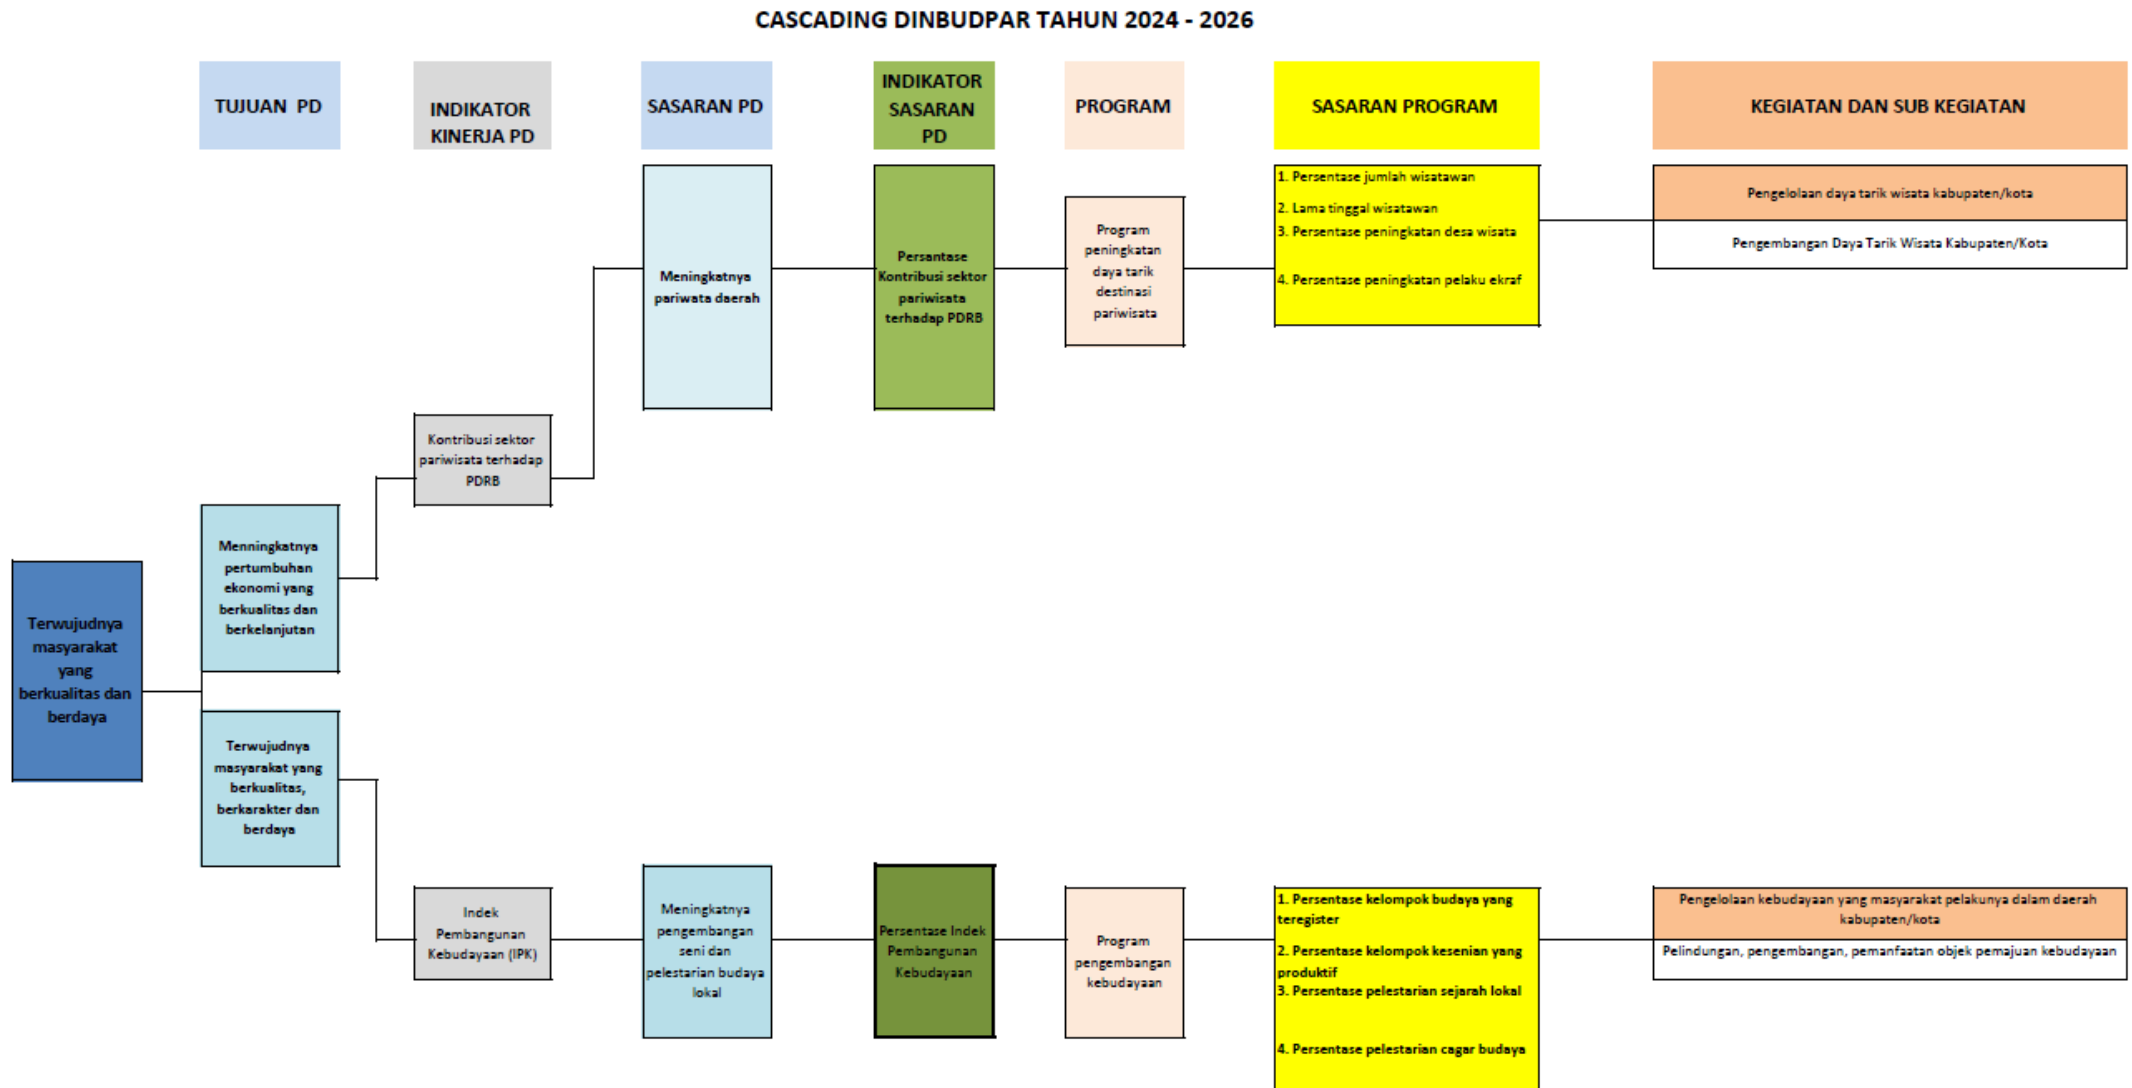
CASCADING DINBUDPAR TAHUN 2024 - 2026

TUJUAN PD

INDIKATOR KINERJA PD

SASARAN PD

INDIKATOR SASARAN PD

PROGRAM

SASARAN PROGRAM

KEGIATAN DAN SUB KEGIATAN

Meningkatnya pariwata daerah

Persantase Kontribusi sektor pariwisata terhadap PDRB

Program peningkatan daya tarik destinasi pariwisata

1. Persentase jumlah wisatawan
2. Lama tinggal wisatawan
3. Persentase peningkatan desa wisata
4. Persentase peningkatan pelaku ekraf

Pengelolaan daya tarik wisata kabupaten/kota

Pengembangan Daya Tarik Wisata Kabupaten/Kota

Kontribusi sektor pariwisata terhadap PDRB

Menningkatnya pertumbuhan ekonomi yang berkualitas dan berkelanjutan

Terwujudnya masyarakat yang berkualitas dan berdaya

Terwujudnya masyarakat yang berkualitas, berkarakter dan berdaya

Indek Pembangunan Kebudayaan (IPK)

Meningkatnya pengembangan seni dan pelestarian budaya lokal

Persentase Indek Pembangunan Kebudayaan

Program pengembangan kebudayaan

1. Persentase kelompok budaya yang teregister
2. Persentase kelompok kesenian yang produktif
3. Persentase pelestarian sejarah lokal
4. Persentase pelestarian cagar budaya

Pengelolaan kebudayaan yang masyarakat pelakunya dalam daerah kabupaten/kota

Pelindungan, pengembangan, pemanfaatan objek pemajuan kebudayaan